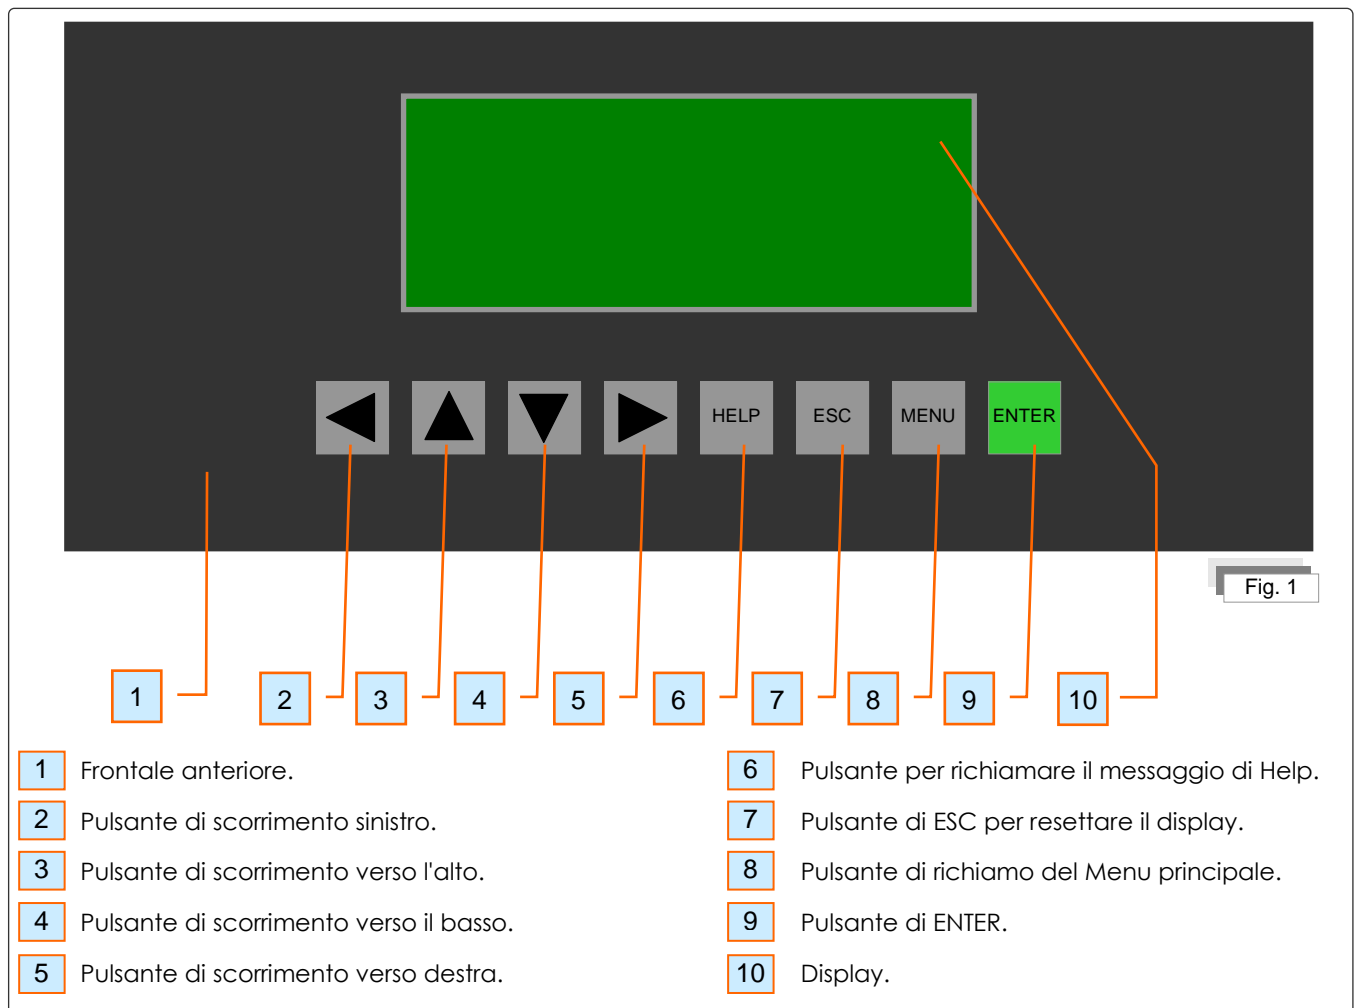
HELP ESC MENU ENTER

Fig. 1

1 2 3 4 5 6 7 8 9 10

1 Frontale anteriore.
2 Pulsante di scorrimento sinistro.
3 Pulsante di scorrimento verso l'alto.
4 Pulsante di scorrimento verso il basso.
5 Pulsante di scorrimento verso destra.

6 Pulsante per richiamare il messaggio di Help.
7 Pulsante di ESC per resettare il display.
8 Pulsante di richiamo del Menu principale.
9 Pulsante di ENTER.
10 Display.